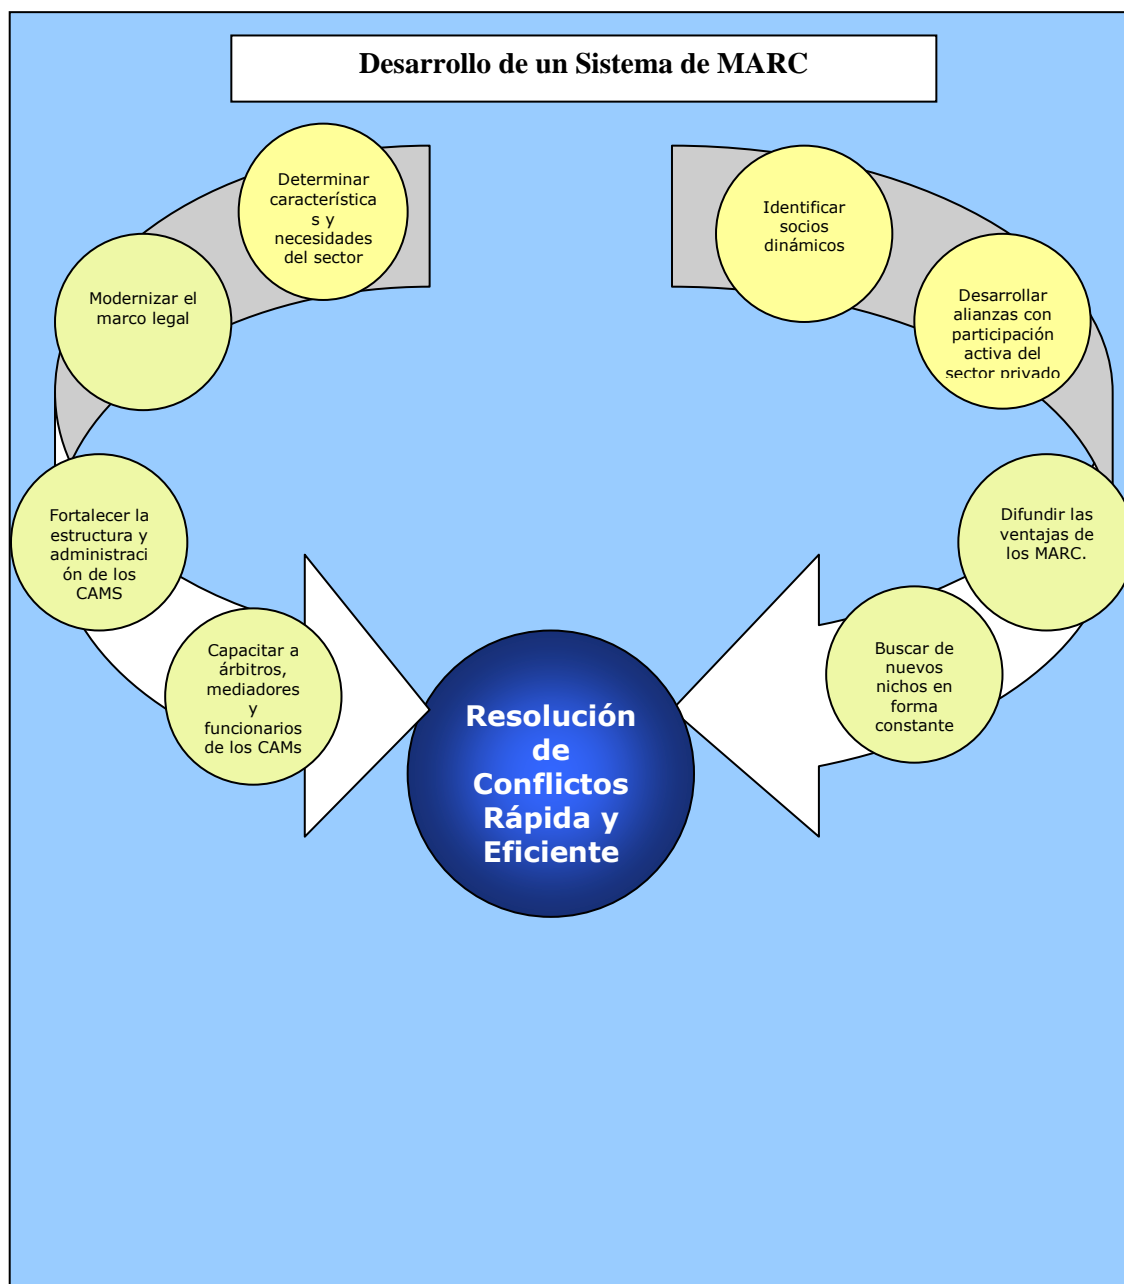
Desarrollo de un Sistema de MARC

Determinar característica s y necesidades del sector

Modernizar el marco legal

Fortalecer la estructura y administraci ón de los CAMS

Capacitar a árbitros, mediadores y funcionarios de los CAMs

Identificar socios dinámicos

Desarrollar alianzas con participación activa del sector privado

Difundir las ventajas de los MARC.

Buscar de nuevos nichos en forma constante

Resolución de Conflictos Rápida y Eficiente